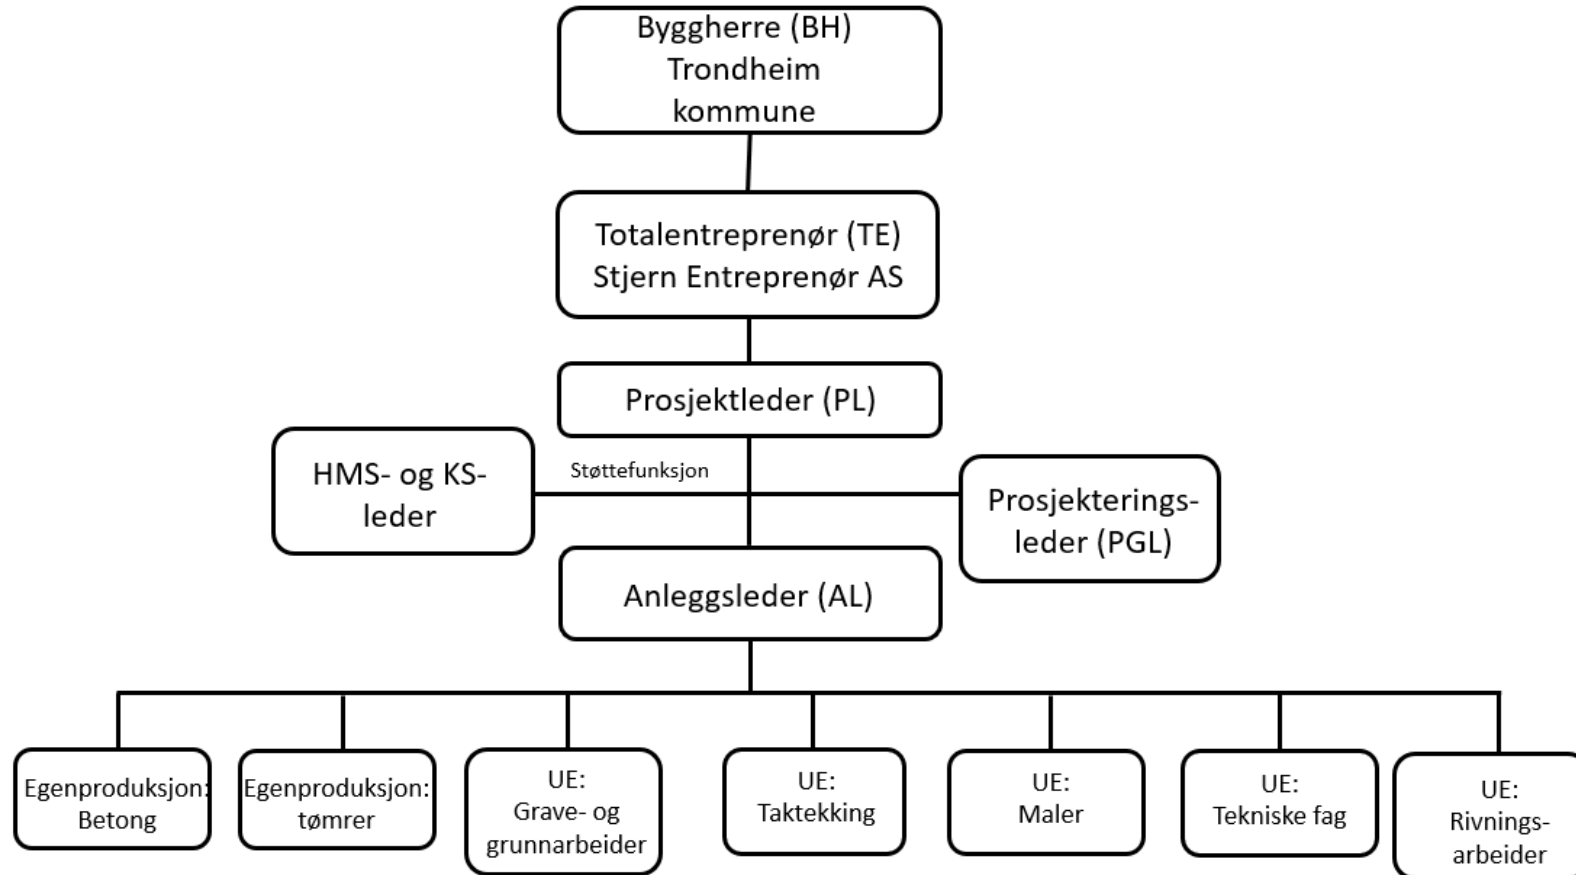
Byggherre (BH)
Trondheim kommune

Totalentreprenør (TE)
Stjern Entreprenør AS

Prosjektleder (PL)

HMS- og KS-leder

Støttefunksjon

Prosjekteringsleder (PGL)

Anleggsleder (AL)

Egenproduksjon: Betong

Egenproduksjon: tømrer

UE: Grave- og grunnarbeider

UE: Taktekking

UE: Maler

UE: Tekniske fag

UE: Rivningsarbeider